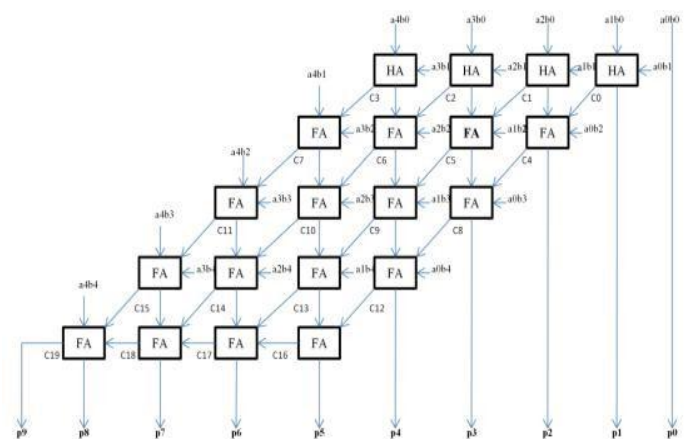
a4b0
a3b0
a2b0
a1b0
a0b0
HA
a3b1
HA
a2b1
HA
a1b1
HA
a0b1
a4b1
C3
C2
C1
C0
FA
a3b2
FA
a2b2
FA
a1b2
FA
a0b2
a4b2
C7
C6
C5
C4
FA
a3b3
FA
a2b3
FA
a1b3
FA
a0b3
a4b3
C11
C10
C9
C8
FA
a3b4
FA
a2b4
FA
a1b4
FA
a0b4
a4b4
C15
C14
C13
C12
FA
C19
FA
C18
FA
C17
FA
C16
p9
p8
p7
p6
p5
p4
p3
p2
p1
p0